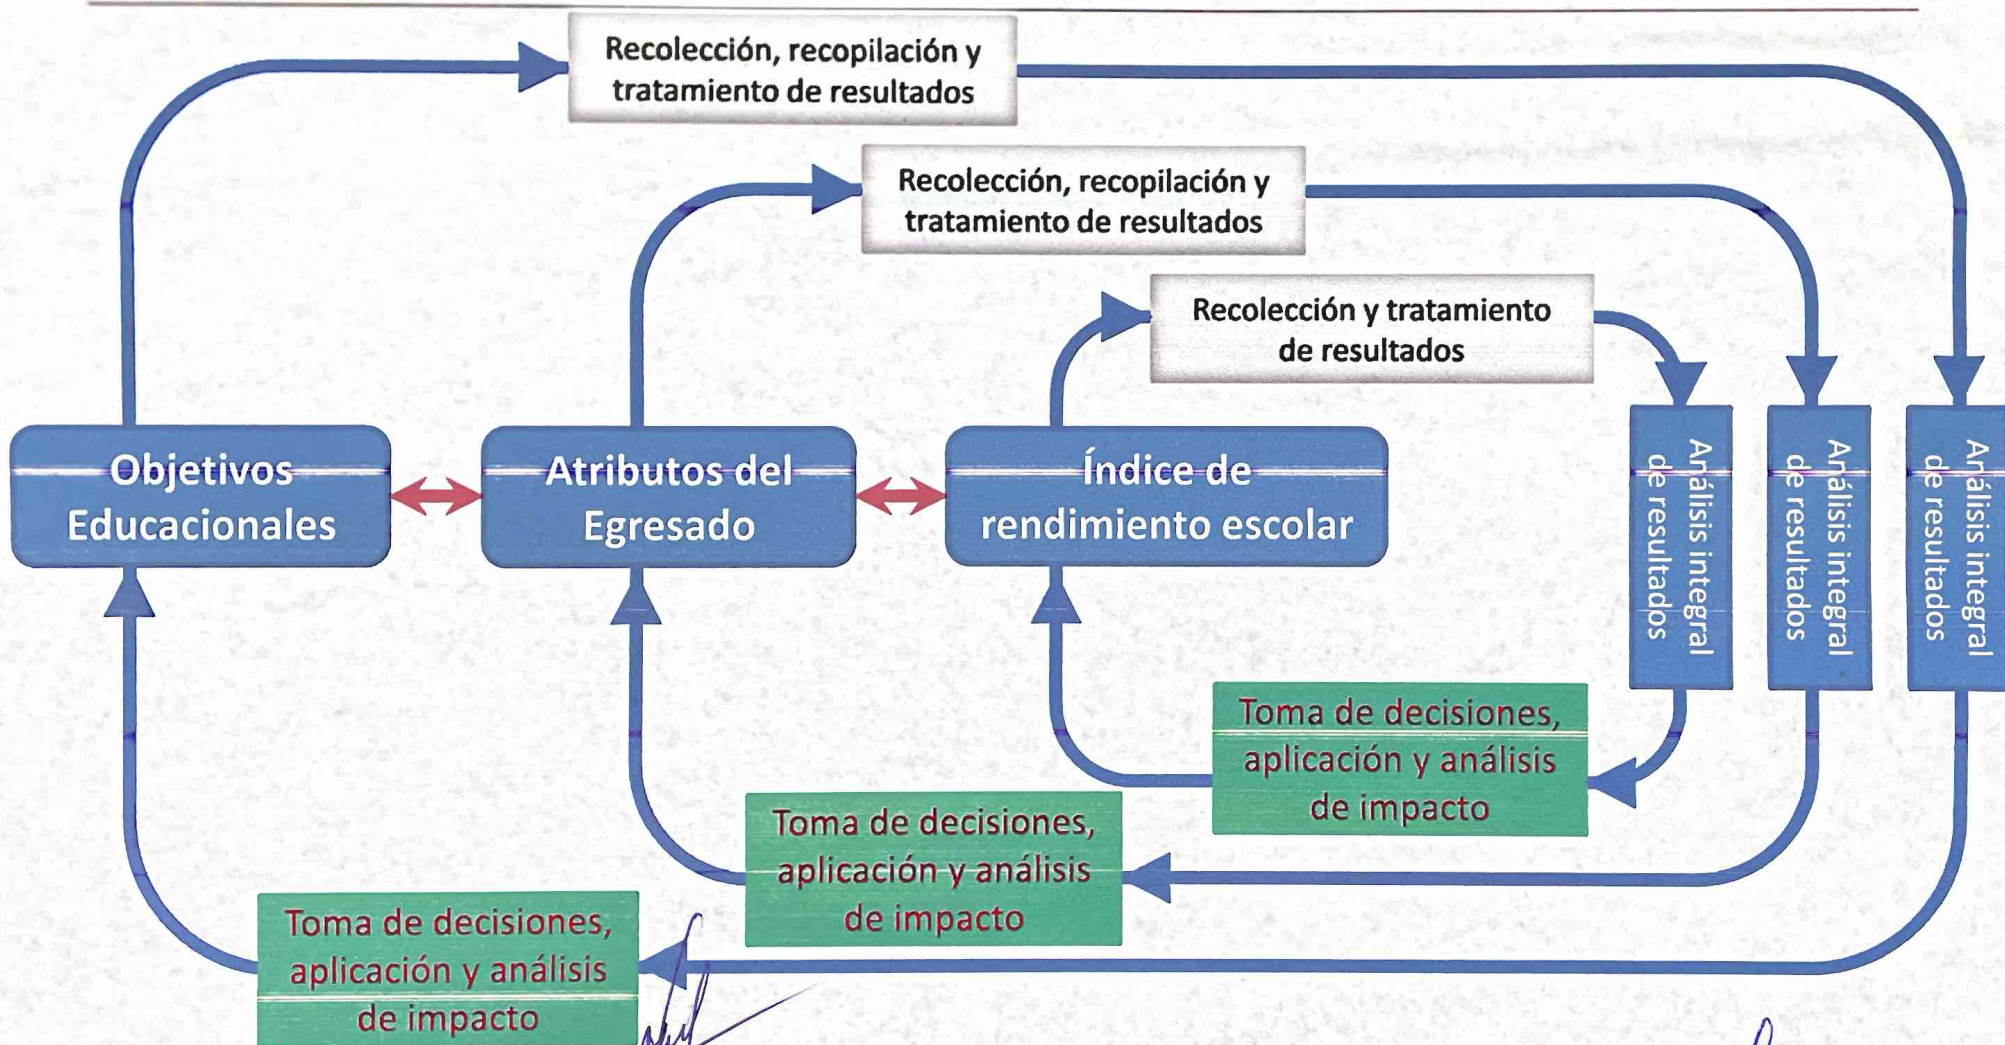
Recolección, recopilación y tratamiento de resultados

Recolección, recopilación y tratamiento de resultados

Recolección y tratamiento de resultados

Objetivos Educacionales

Atributos del Egresado

Índice de rendimiento escolar

Análisis integral de resultados

Análisis integral de resultados

Análisis integral de resultados

Toma de decisiones, aplicación y análisis de impacto

Toma de decisiones, aplicación y análisis de impacto

Toma de decisiones, aplicación y análisis de impacto